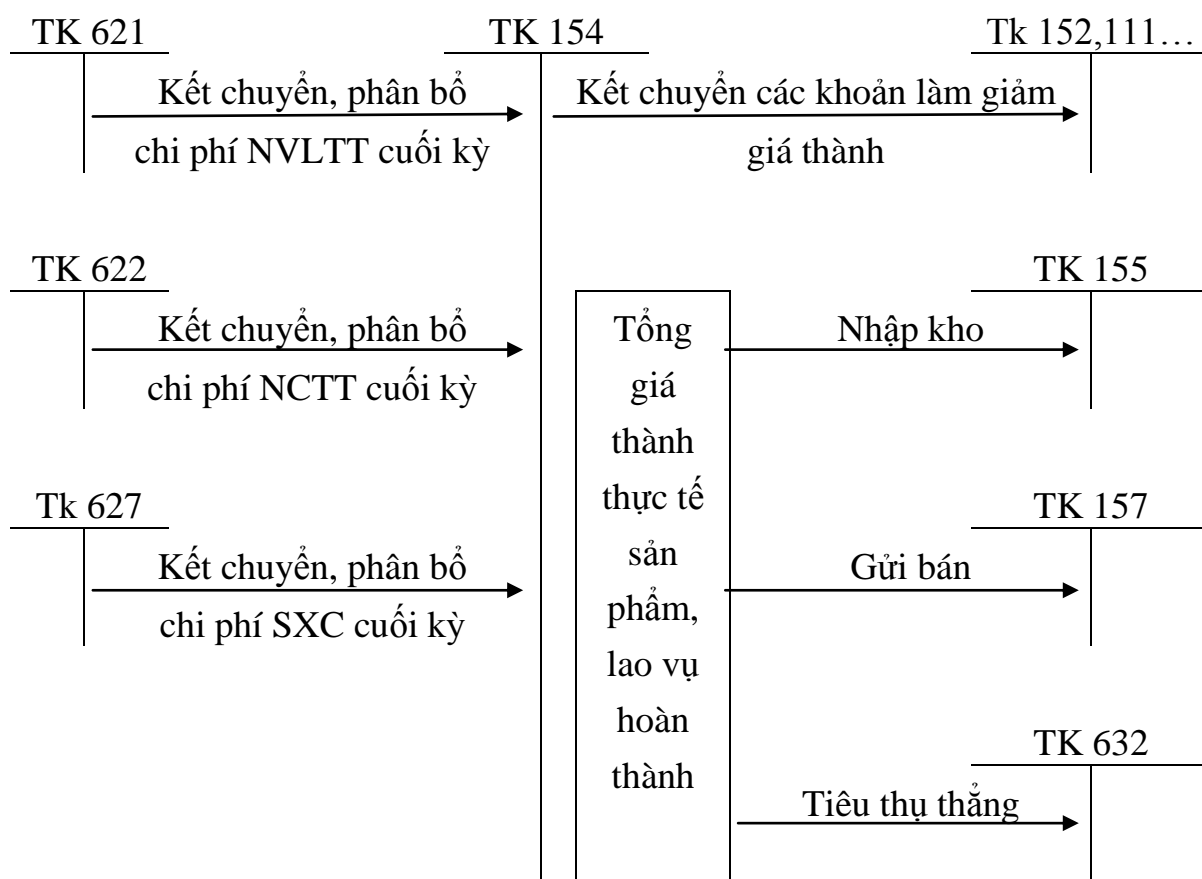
TK 621

Kết chuyển, phân bổ chi phí NVLTT cuối kỳ

TK 154

Kết chuyển các khoản làm giảm giá thành

Tk 152,111…

TK 622

Kết chuyển, phân bổ chi phí NCTT cuối kỳ

Tổng giá thành thực tế sản phẩm, lao vụ hoàn thành

Nhập kho

TK 155

Tk 627

Kết chuyển, phân bổ chi phí SXC cuối kỳ

Gửi bán

TK 157

TK 632

Tiêu thụ thẳng